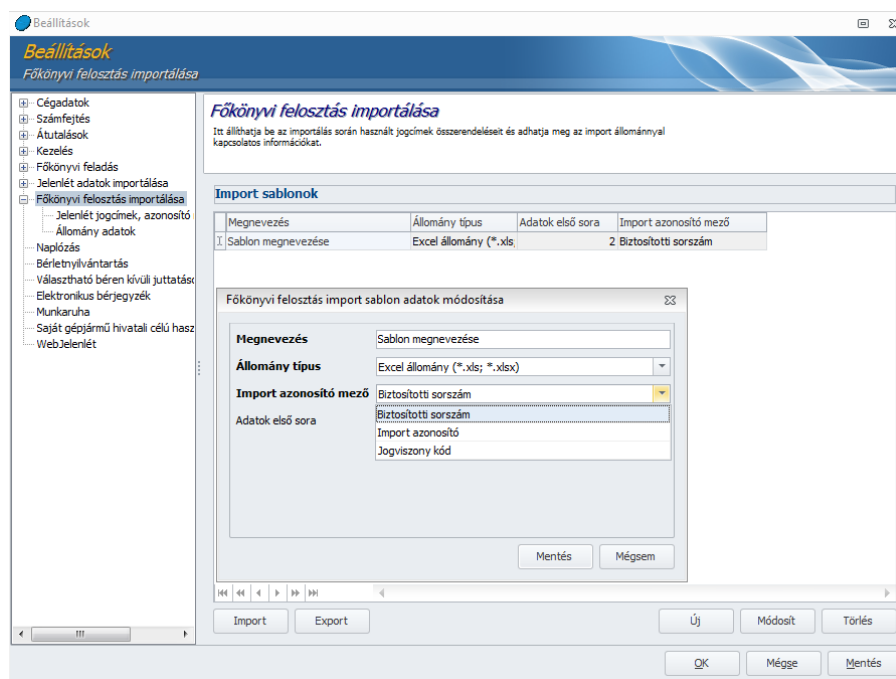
Beállítások

Beállítások
Főkönyvi felosztás importálása

Cégadatok
Számfejtés
Átutalások
Kezelés
Főkönyvi feladás
Jelenlét adatok importálása
Főkönyvi felosztás importálása
Jelenlét jogcímek, azonosító
Állomány adatok
Naplózás
Bérletnyilvántartás
Választható béren kívüli juttatás
Elektronikus bérjegyzék
Munkaruha
Saját gépjármű hivatali célú hasz
WebJelenlét

Főkönyvi felosztás importálása
Itt állíthatja be az importálás során használt jogcímek összerendeléseit és adhatja meg az import állománnyal kapcsolatos információkat.

Import sablonok

| Megnevezés | Állomány típus | Adatok első sora | Import azonosító mező |
|---|---|---|---|
| Sablon megnevezése | Excel állomány (*.xls | 2 | Biztosítotti sorszám |

Főkönyvi felosztás import sablon adatok módosítása

Megnevezés: Sablon megnevezése
Állomány típus: Excel állomány (*.xls; *.xlsx)
Import azonosító mező: Biztosítotti sorszám
Adatok első sora
Biztosítotti sorszám
Import azonosító
Jogviszony kód

Mentés
Mégsem

Import
Export
Új
Módosít
Törlés

OK
Mégse
Mentés